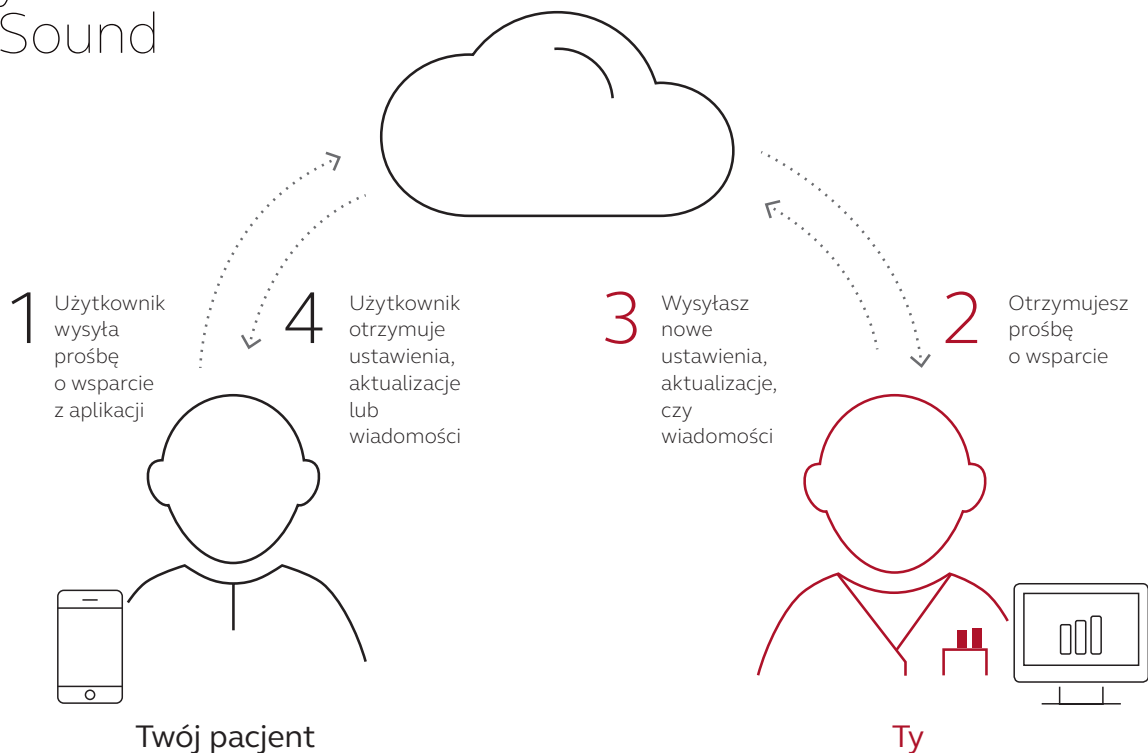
Sound

1 Użytkownik wysyła prośbę o wsparcie z aplikacji

4 Użytkownik otrzymuje ustawienia, aktualizacje lub wiadomości

3 Wysyłasz nowe ustawienia, aktualizacje, czy wiadomości

2 Otrzymujesz prośbę o wsparcie

Twój pacjent

Ty